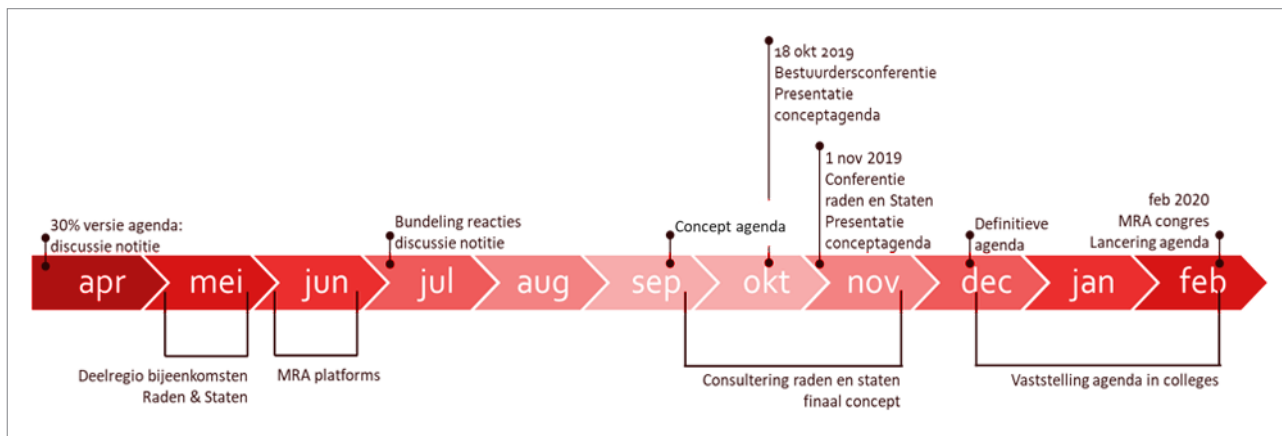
18 okt 2019
Bestuurdersconferentie
Presentatie
conceptagenda

1 nov 2019
Conferentie
raden en Staten
Presentatie
conceptagenda

30% versie agenda:
discussie notitie

Bundeling reacties
discussie notitie

Concept agenda

Definitieve
agenda

feb 2020
MRA congres
Lancering agenda

apr mei jun jul aug sep okt nov dec jan feb

Deelregio bijeenkomsten
Raden & Staten

MRA platforms

Consultering raden en staten
finaal concept

Vaststelling agenda in colleges